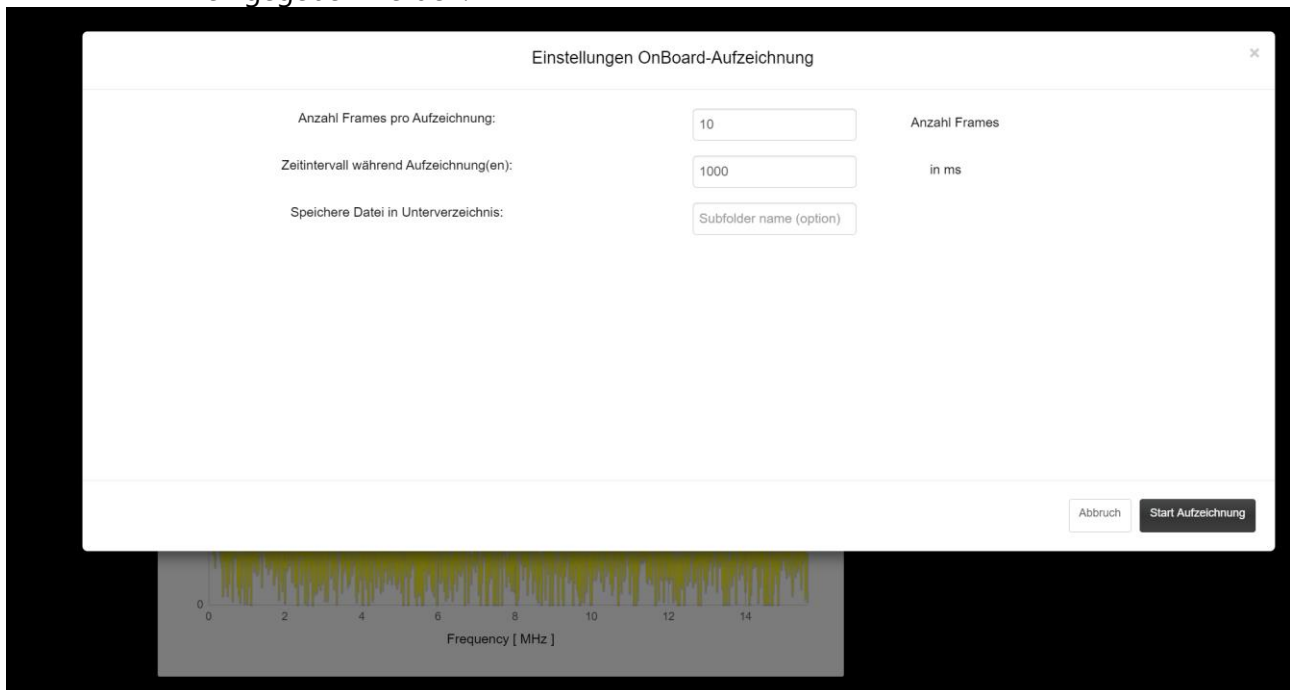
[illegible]

Einstellungen OnBoard-Aufzeichnung

×

Anzahl Frames pro Aufzeichnung: 10 Anzahl Frames

Zeitintervall während Aufzeichnung(en): 1000 in ms

Speichere Datei in Unterverzeichnis: Subfolder name (option)

Abbruch Start Aufzeichnung

0
0 2 4 6 8 10 12 14
Frequency [ MHz ]